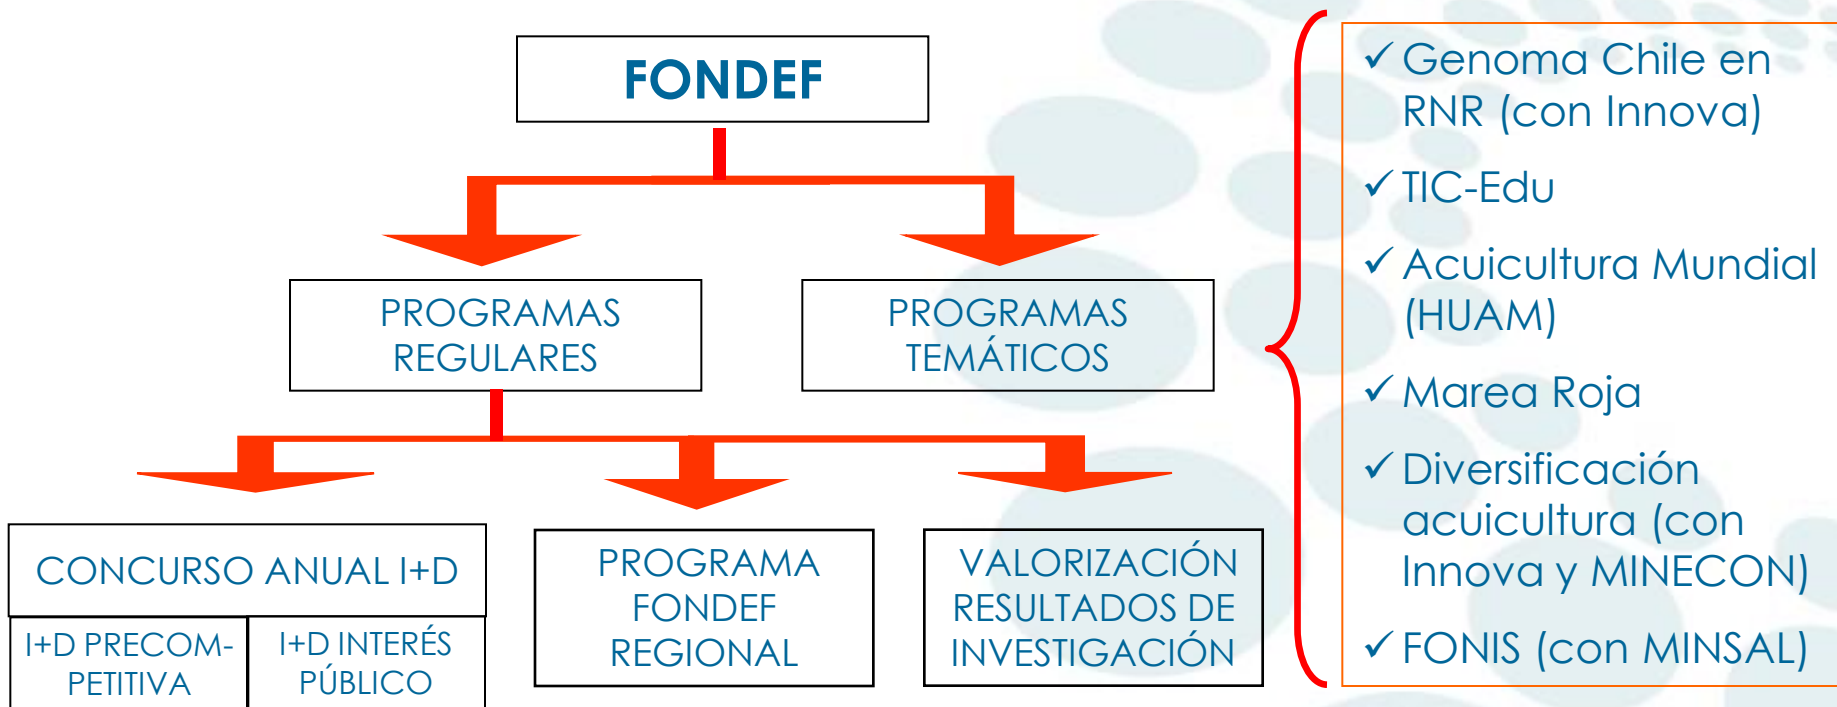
FONDEF

PROGRAMAS REGULARES

PROGRAMAS TEMÁTICOS

CONCURSO ANUAL I+D

I+D PRECOMPETITIVA

I+D INTERÉS PÚBLICO

PROGRAMA FONDEF REGIONAL

VALORIZACIÓN RESULTADOS DE INVESTIGACIÓN

✓ Genoma Chile en RNR (con Innova)

✓ TIC-Edu

✓ Acuicultura Mundial (HUAM)

✓ Marea Roja

✓ Diversificación acuicultura (con Innova y MINECON)

✓ FONIS (con MINSAL)